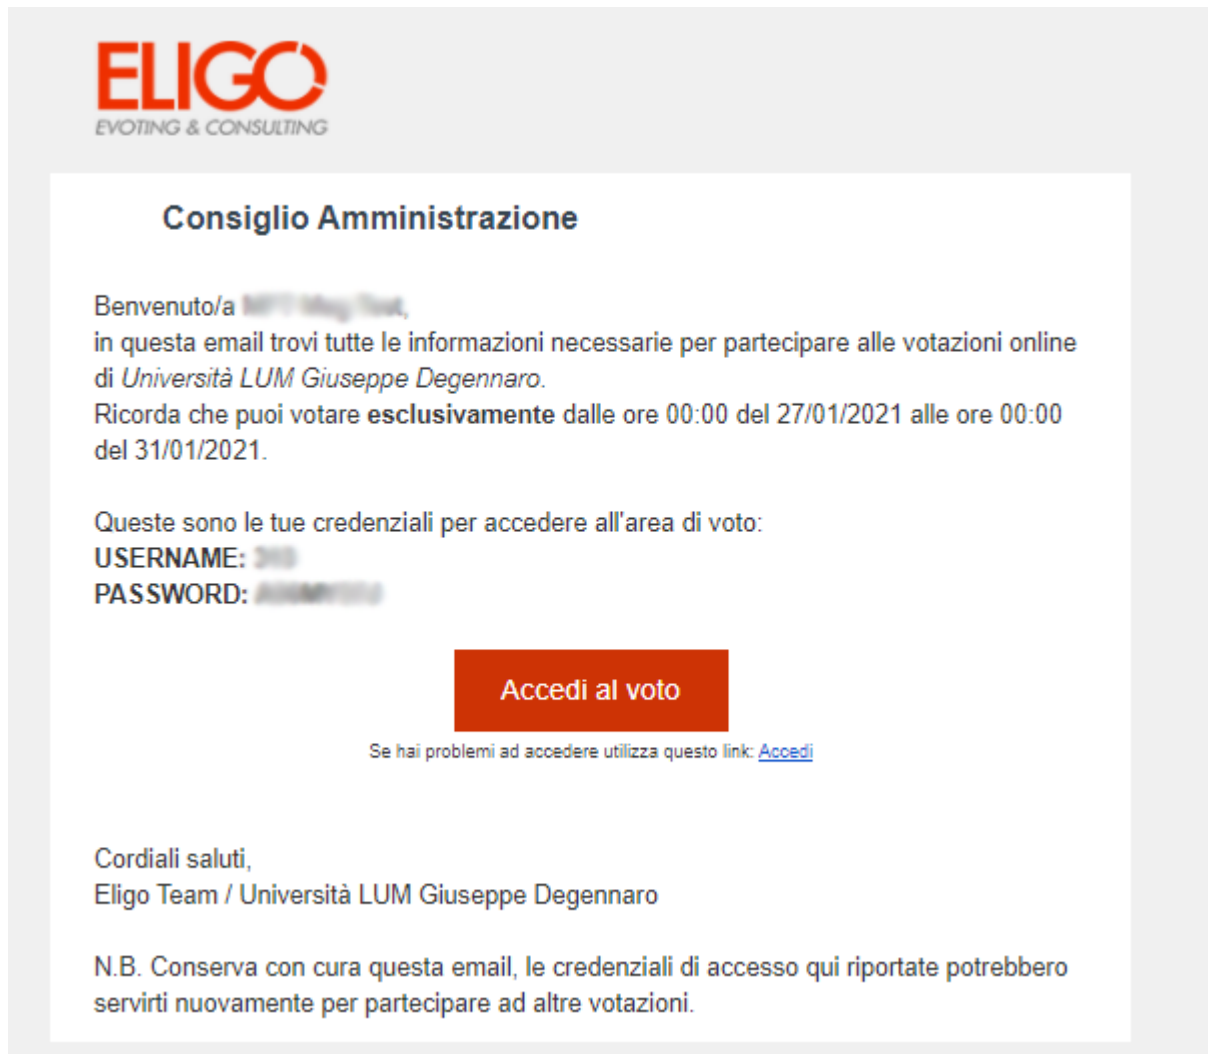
ELIGO
EVOTING & CONSULTING

Consiglio Amministrazione

Benvenuto/a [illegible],
in questa email trovi tutte le informazioni necessarie per partecipare alle votazioni online di Università LUM Giuseppe Degennaro.
Ricorda che puoi votare **esclusivamente** dalle ore 00:00 del 27/01/2021 alle ore 00:00 del 31/01/2021.

Queste sono le tue credenziali per accedere all'area di voto:
**USERNAME:** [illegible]
**PASSWORD:** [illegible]

Accedi al voto

Se hai problemi ad accedere utilizza questo link: Accedi

Cordiali saluti,
Eligo Team / Università LUM Giuseppe Degennaro

N.B. Conserva con cura questa email, le credenziali di accesso qui riportate potrebbero servirti nuovamente per partecipare ad altre votazioni.